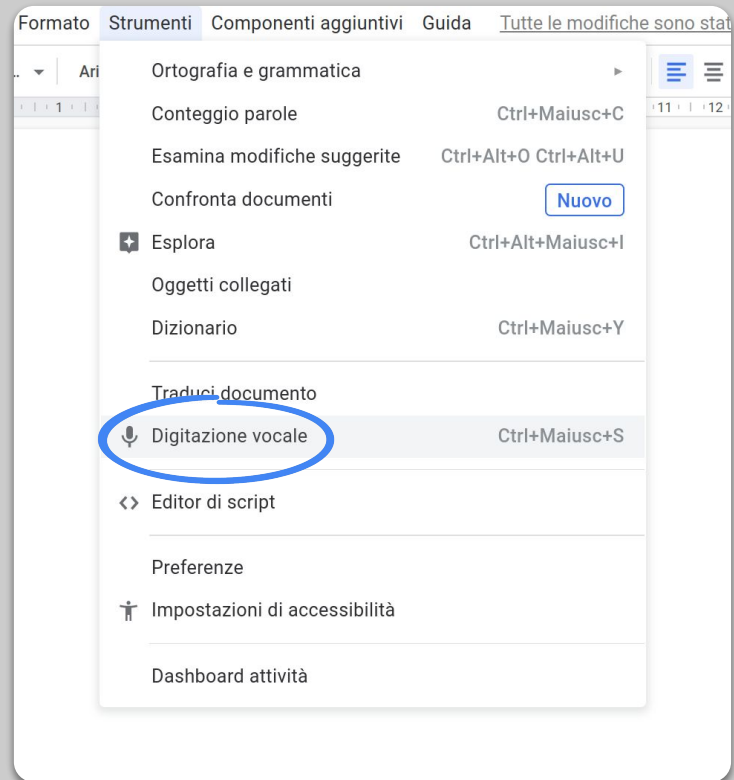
Formato Strumenti Componenti aggiuntivi Guida Tutte le modifiche sono stat

Ari

1

11 12

Ortografia e grammatica

Conteggio parole Ctrl+Maiusc+C

Esamina modifiche suggerite Ctrl+Alt+O Ctrl+Alt+U

Confronta documenti Nuovo

Esplora Ctrl+Alt+Maiusc+I

Oggetti collegati

Dizionario Ctrl+Maiusc+Y

Traduci documento

Digitazione vocale Ctrl+Maiusc+S

Editor di script

Preferenze

Impostazioni di accessibilità

Dashboard attività